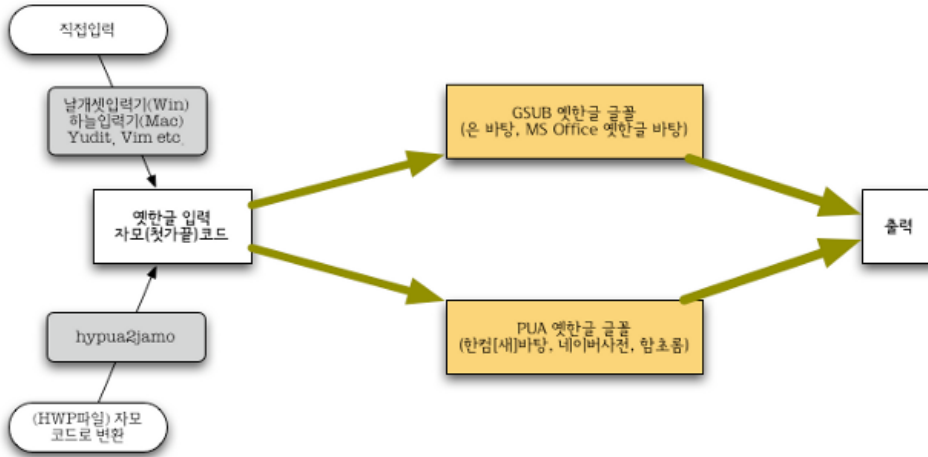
직접입력

날개셋입력기(Win)
하늘입력기(Mac)
Yudit, Vim etc.

옛한글 입력
자모(첫가끝)코드

hypua2jamo

(HWP파일) 자모
코드로 변환

GSUB 옛한글 글꼴
(은 바탕, MS Office 옛한글 바탕)

PUA 옛한글 글꼴
(한컴[새]바탕, 네이버사전, 함초롬)

출력